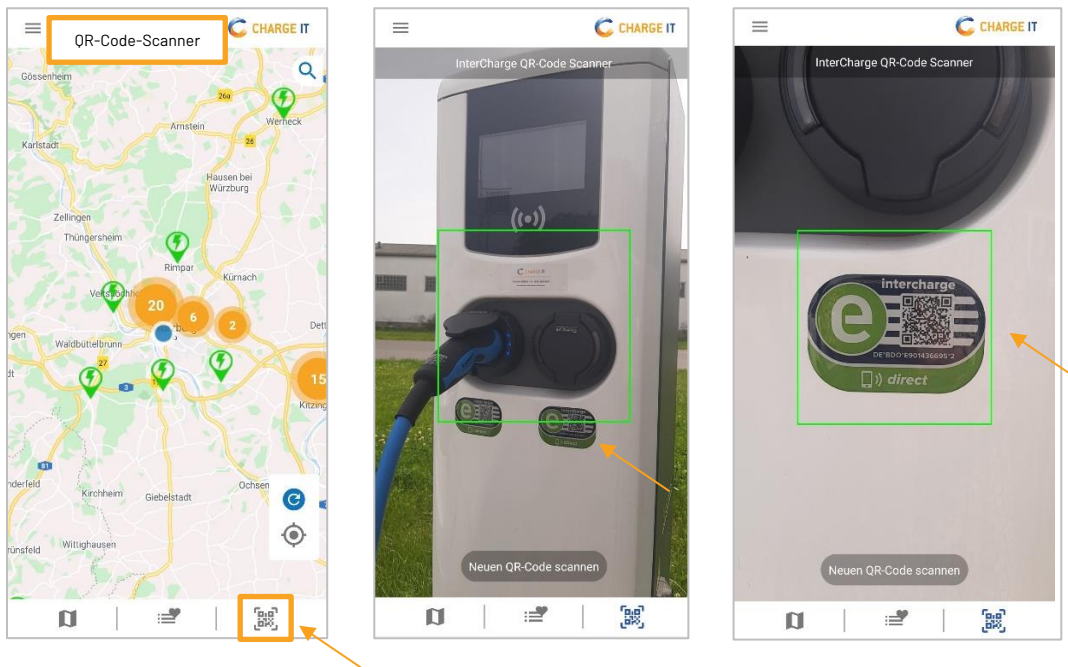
QR-Code-Scanner

CHARGE IT

Gössenheim
26a
Werneck
Arnstein
Karlstadt
26
Hausen bei Würzburg
Zellingen
Thüngersheim
Rimpar
Kürnach
Veitshöchheim
20
6
2
Waldbüttelbrunn
27
3
15
Kitzing
81
Kirchheim
Giebelstadt
Ochsen
Wittighausen
ünsfeld

CHARGE IT

InterCharge QR-Code Scanner

Neuen QR-Code scannen

CHARGE IT

InterCharge QR-Code Scanner

intercharge
DE*BDO*E9014366952
direct

Neuen QR-Code scannen